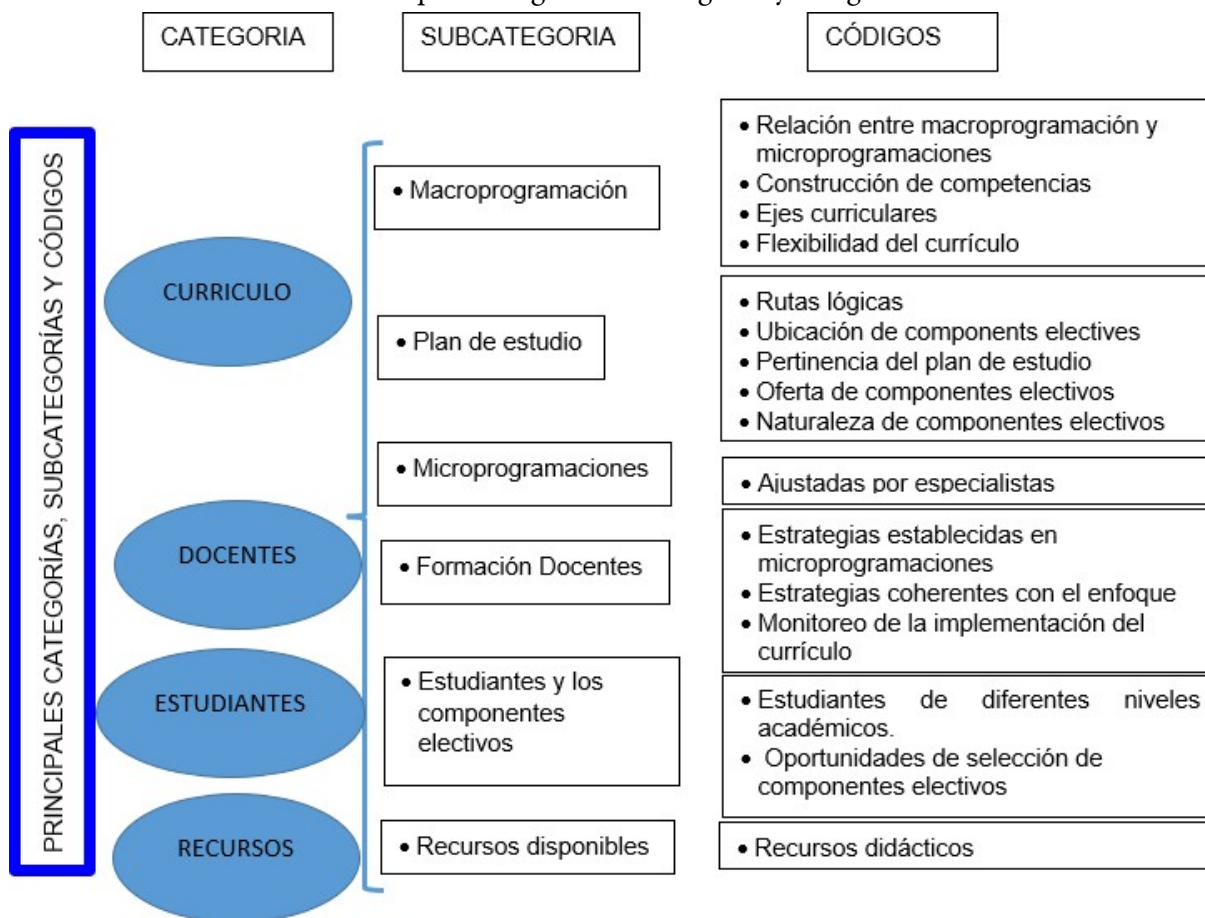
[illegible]

CATEGORIA

SUBCATEGORIA

CÓDIGOS

PRINCIPALES CATEGORÍAS, SUBCATEGORÍAS Y CÓDIGOS

CURRICULO

• Macroprogramación

• Relación entre macroprogramación y microprogramaciones
• Construcción de competencias
• Ejes curriculares
• Flexibilidad del currículo

• Plan de estudio

• Rutas lógicas
• Ubicación de components electives
• Pertinencia del plan de estudio
• Oferta de componentes electivos
• Naturaleza de componentes electivos

• Microprogramaciones

• Ajustadas por especialistas

DOCENTES

• Formación Docentes

• Estrategias establecidas en microprogramaciones
• Estrategias coherentes con el enfoque
• Monitoreo de la implementación del currículo

ESTUDIANTES

• Estudiantes y los componentes electivos

• Estudiantes de diferentes niveles académicos.
• Oportunidades de selección de componentes electivos

RECURSOS

• Recursos disponibles

• Recursos didácticos